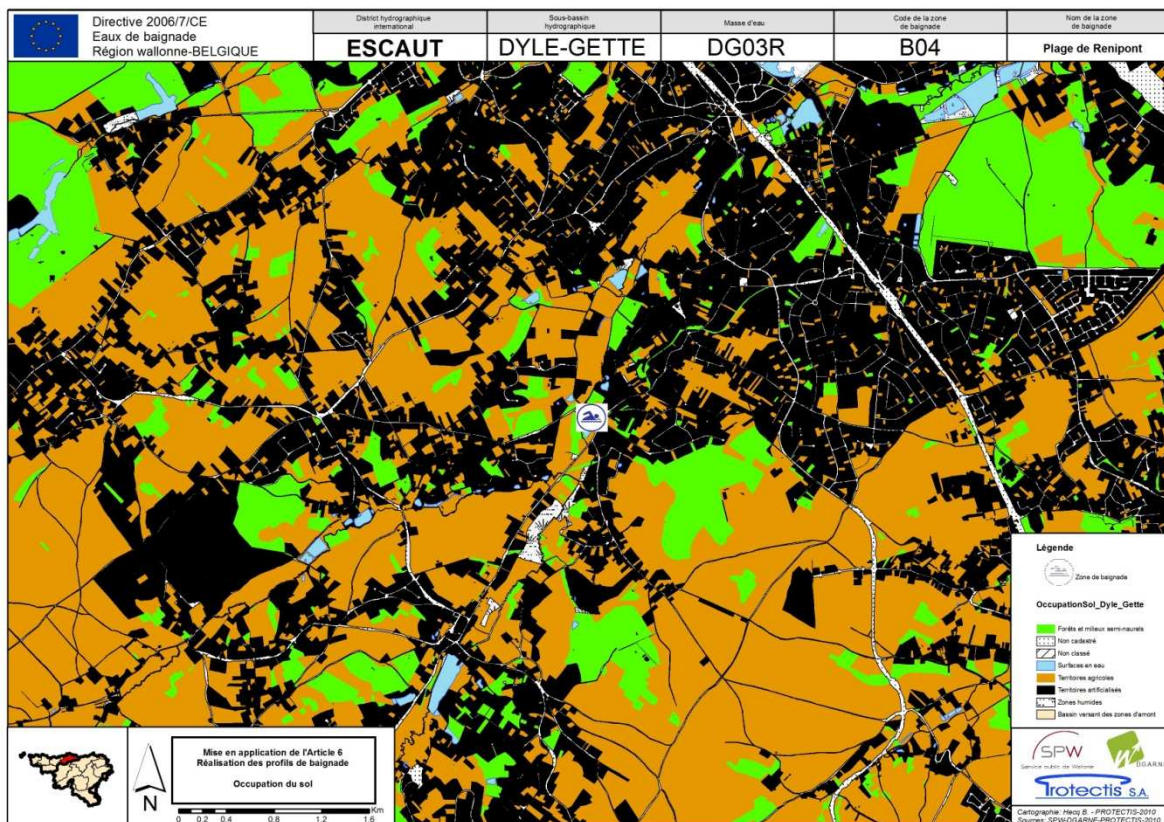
Directive 2006/7/CE
Eaux de baignade
Région wallonne-BELGIQUE

| District hydrographique international | Sous-bassin hydrographique | Masse d'eau | Code de la zone de baignade | Nom de la zone de baignade |
|---|---|---|---|---|
| ESCAUT | DYLE-GETTE | DG03R | B04 | Plage de Renipont |

Légende
Zone de baignade
OccupationSol_Dyle_Gette
Forêts et milieux semi-naturels
Non cadastré
Non classé
Surfaces en eau
Territoires agricoles
Territoires artificialisés
Zones humides
Bassin versant des zones d'amont

Mise en application de l'Article 6
Réalisation des profils de baignade

Occupation du sol

N
0 0.2 0.4 0.8 1.2 1.6 Km

SPW
Service public de Wallonie
DGARNE
Trotectis S.A.
Cartographie: Hecq B. - PROTECTIS-2010
Sources: SPW-DGARNE-PROTECTIS-2010